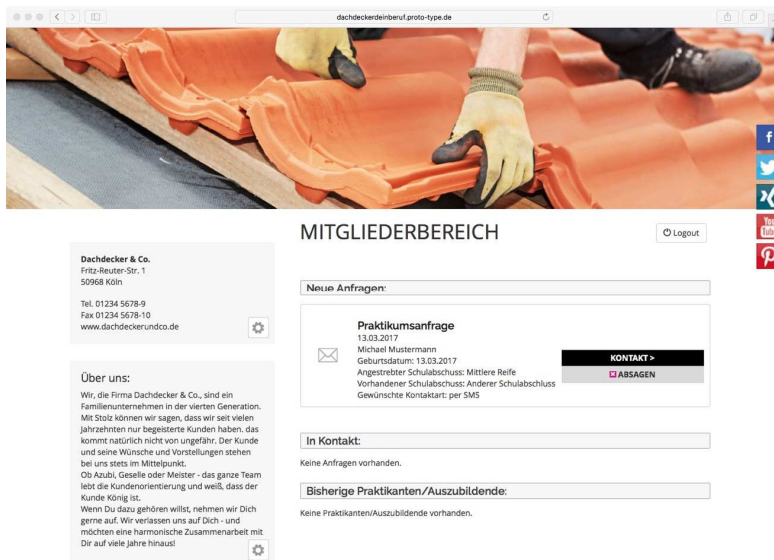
dachdeckerdeinberuf.proto-type.de

MITGLIEDERBEREICH

Logout

Dachdecker & Co.
Fritz-Reuter-Str. 1
50968 Köln

Tel. 01234 5678-9
Fax 01234 5678-10
www.dachdeckerundco.de

Über uns:

Wir, die Firma Dachdecker & Co., sind ein Familienunternehmen in der vierten Generation. Mit Stolz können wir sagen, dass wir seit vielen Jahrzehnten nur begeisterte Kunden haben. das kommt natürlich nicht von ungefähr. Der Kunde und seine Wünsche und Vorstellungen stehen bei uns stets im Mittelpunkt.
Ob Azubi, Geselle oder Meister - das ganze Team lebt die Kundenorientierung und weiß, dass der Kunde König ist.
Wenn Du dazu gehören willst, nehmen wir Dich gerne auf. Wir verlassen uns auf Dich - und möchten eine harmonische Zusammenarbeit mit Dir auf viele Jahre hinaus!

Neue Anfragen:

Praktikumsanfrage
13.03.2017
Michael Mustermann
Geburtsdatum: 13.03.2017
Angestrebter Schulabschuss: Mittlere Reife
Vorhandener Schulabschuss: Anderer Schulabschluss
Gewünschte Kontaktart: per SMS

KONTAKT >
ABSAGEN

In Kontakt:

Keine Anfragen vorhanden.

Bisherige Praktikanten/Auszubildende:

Keine Praktikanten/Auszubildende vorhanden.